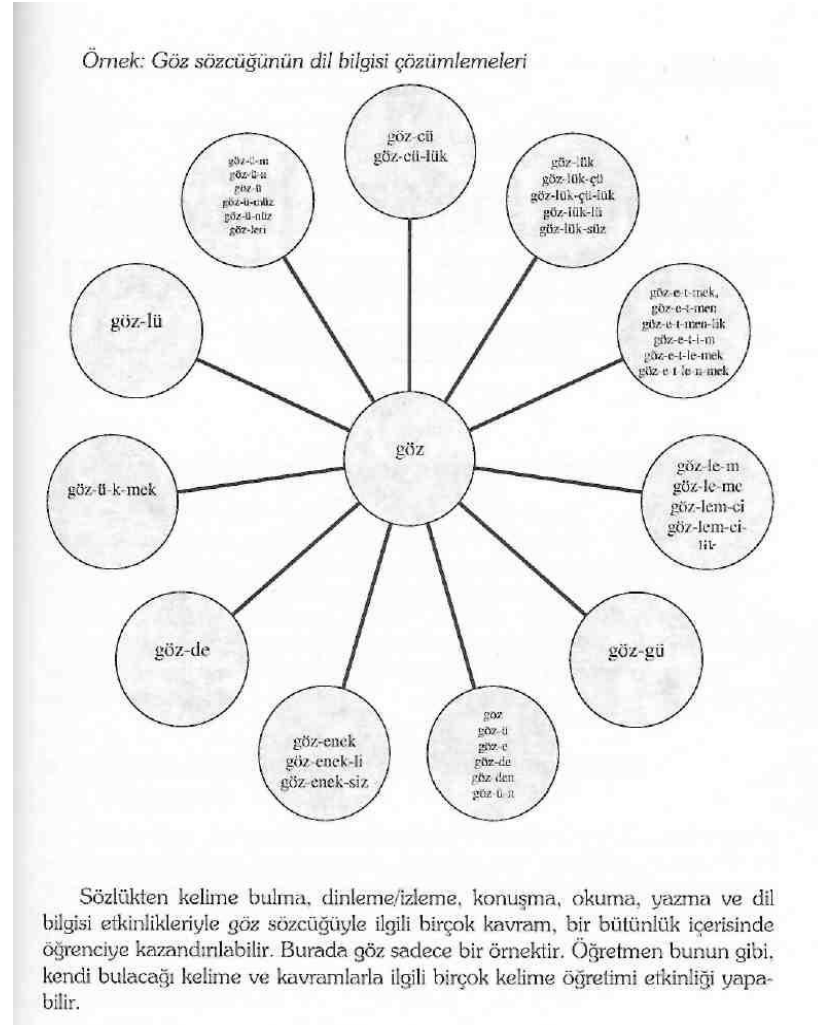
Örnek: Göz sözcüğünün dil bilgisi çözümlemeleri

göz-cü
göz-cü-lük

göz-lük
göz-lük-çü
göz-lük-çü-lük
göz-lük-lü
göz-lük-süz

göz-e-t-mek,
göz-e-t-men
göz-e-t-men-lik
göz-e-t-i-m
göz-e-t-le-mek
göz-e-t-le-n-mek

göz-le-m
göz-le-me
göz-lem-ci
göz-lem-ci-lik

göz-gü

göz
göz-ü
göz-e
göz-de
göz-den
göz-ü-n

göz-enek
göz-enek-li
göz-enek-siz

göz-de

göz-ü-k-mek

göz-lü

göz-ü-m
göz-ü-n
göz-ü
göz-ü-müz
göz-ü-nüz
göz-leri

göz

Sözlükten kelime bulma, dinleme/izleme, konuşma, okuma, yazma ve dil bilgisi etkinlikleriyle göz sözcüğüyle ilgili birçok kavram, bir bütünlük içerisinde öğrenciye kazandırılabilir. Burada göz sadece bir örnektir. Öğretmen bunun gibi, kendi bulacağı kelime ve kavramlarla ilgili birçok kelime öğretimi etkinliği yapabilir.